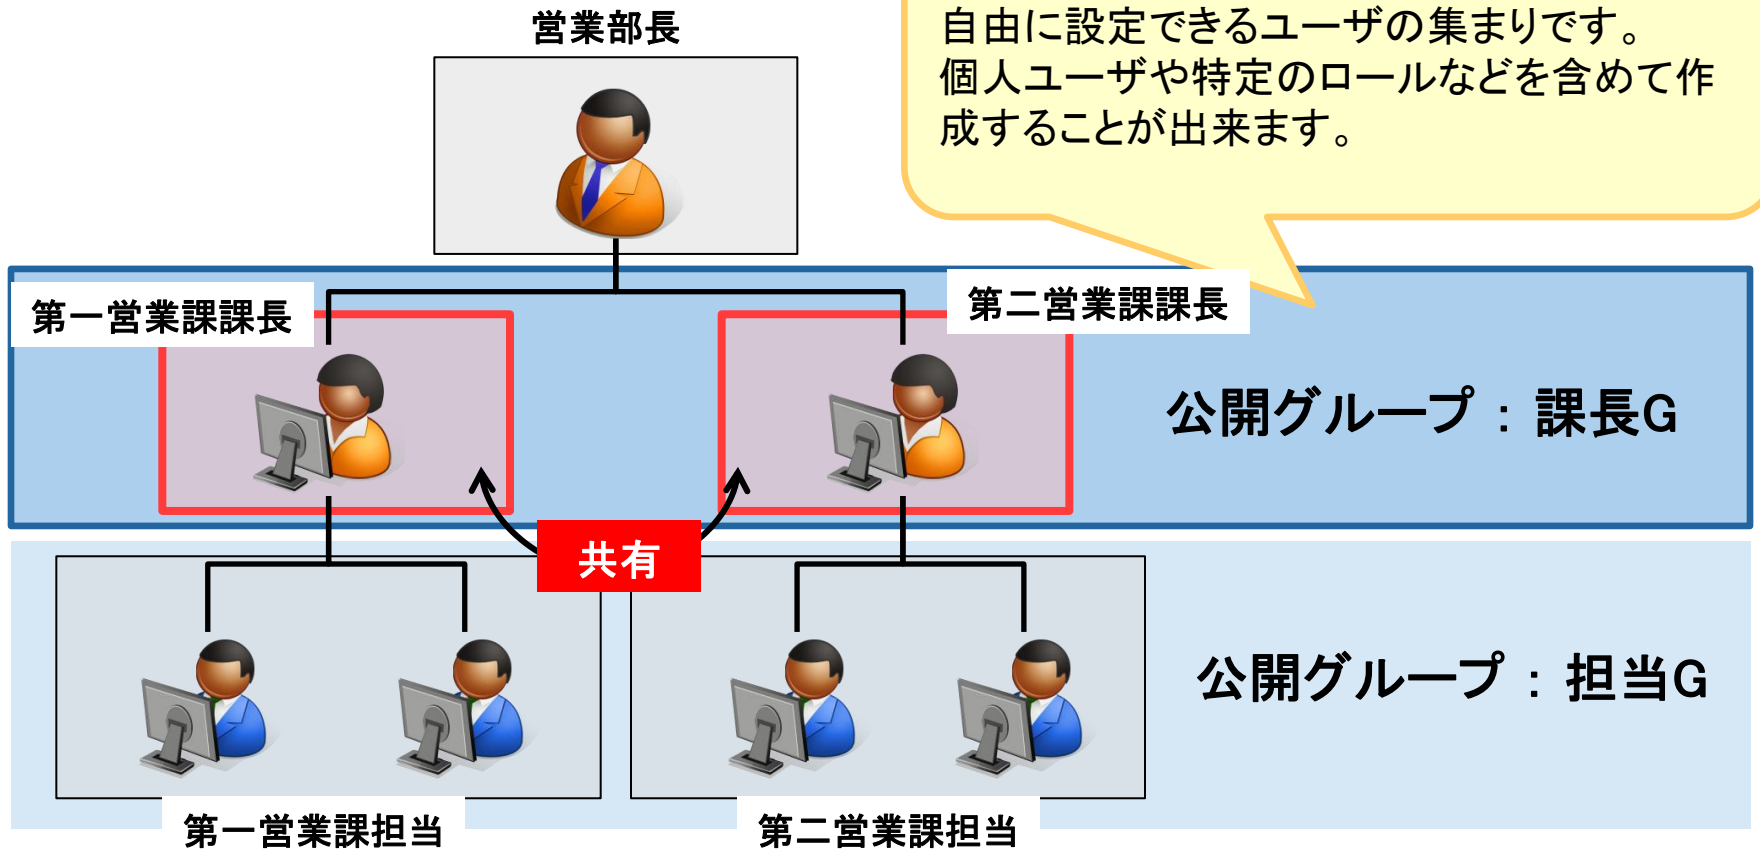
自由に設定できるユーザの集まりです。
個人ユーザや特定のロールなどを含めて作成することが出来ます。

営業部長

第一営業課課長

第二営業課課長

公開グループ：課長G

共有

公開グループ：担当G

第一営業課担当

第二営業課担当